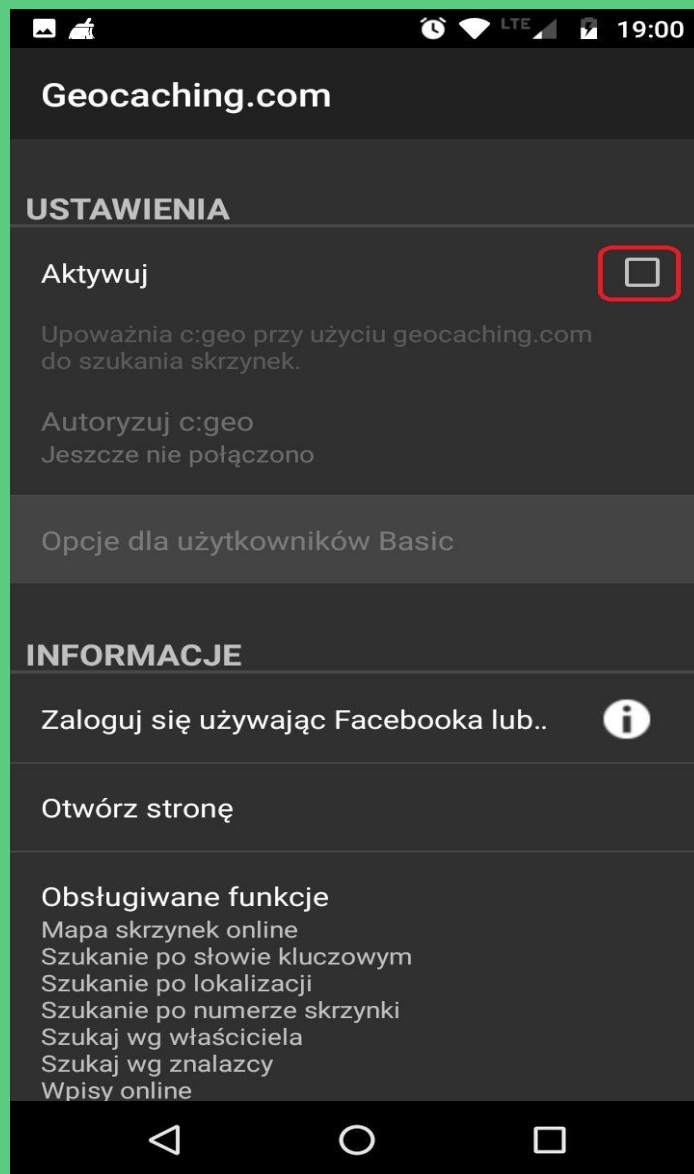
LTE 19:00

Geocaching.com

USTAWIENIA

Aktywuj

Upoważnia c:geo przy użyciu geocaching.com do szukania skrzynek.

Autoryzuj c:geo
Jeszcze nie połączono

Opcje dla użytkowników Basic

INFORMACJE

Zaloguj się używając Facebooka lub..

Otwórz stronę

Obsługiwane funkcje
Mapa skrzynek online
Szukanie po słowie kluczowym
Szukanie po lokalizacji
Szukanie po numerze skrzynki
Szukaj wg właściciela
Szukaj wg znalazcy
Wpisy online